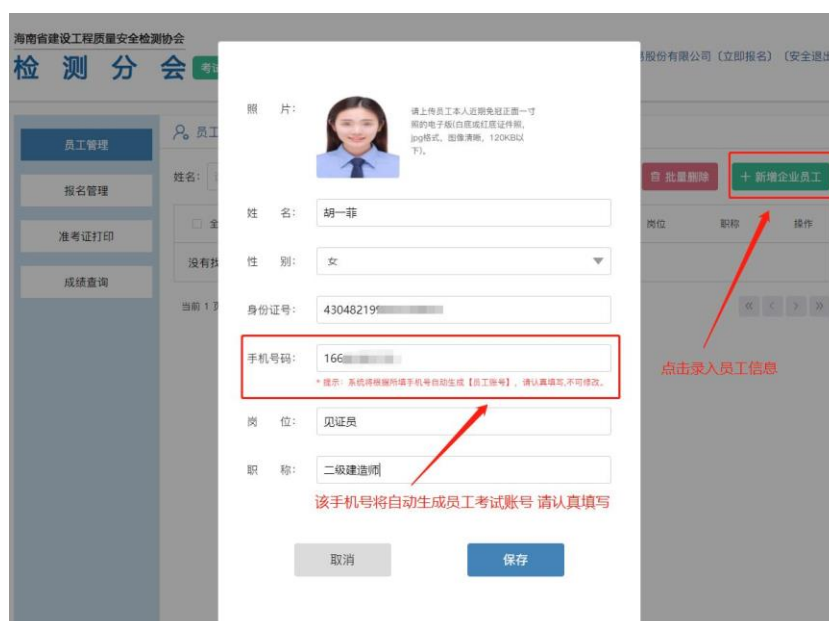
海南省建设工程质量安全检测协会
检 测 分 会 考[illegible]

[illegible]股份有限公司（立即报名）（安全退出

员工管理
报名管理
准考证打印
成绩查询

员工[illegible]
姓名：
全
没有找
当前 1 页

批量删除
+ 新增企业员工
岗位 职称 操作

照 片：
请上传员工本人近期免冠正面一寸照的电子版(白底或红底证件照，jpg格式，图像清晰，120KB以下)。

姓 名： 胡一菲
性 别： 女
身份证号： 43048219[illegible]
手机号码： 166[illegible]
* 提示：系统将根据所填手机号自动生成【员工账号】，请认真填写,不可修改。
岗 位： 见证员
职 称： 二级建造师

该手机号将自动生成员工考试账号 请认真填写

点击录入员工信息

取消
保存